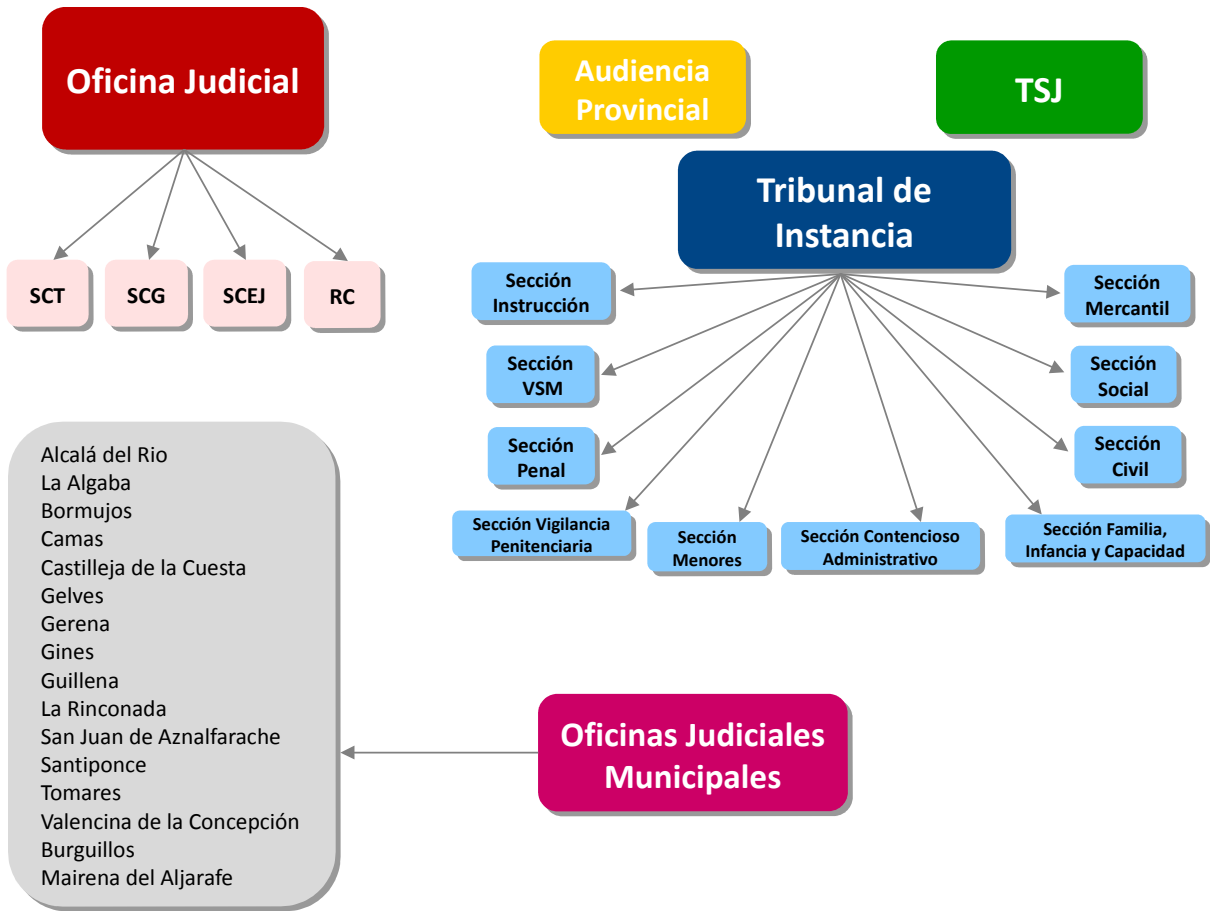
Oficina Judicial

SCT

SCG

SCEJ

RC

Audiencia Provincial

TSJ

Tribunal de Instancia

Sección Instrucción

Sección Mercantil

Sección VSM

Sección Social

Sección Penal

Sección Civil

Sección Vigilancia Penitenciaria

Sección Menores

Sección Contencioso Administrativo

Sección Familia, Infancia y Capacidad

Alcalá del Rio
La Algaba
Bormujos
Camas
Castilleja de la Cuesta
Gelves
Gerena
Gines
Guillena
La Rinconada
San Juan de Aznalfarache
Santiponce
Tomares
Valencina de la Concepción
Burguillos
Mairena del Aljarafe

Oficinas Judiciales Municipales